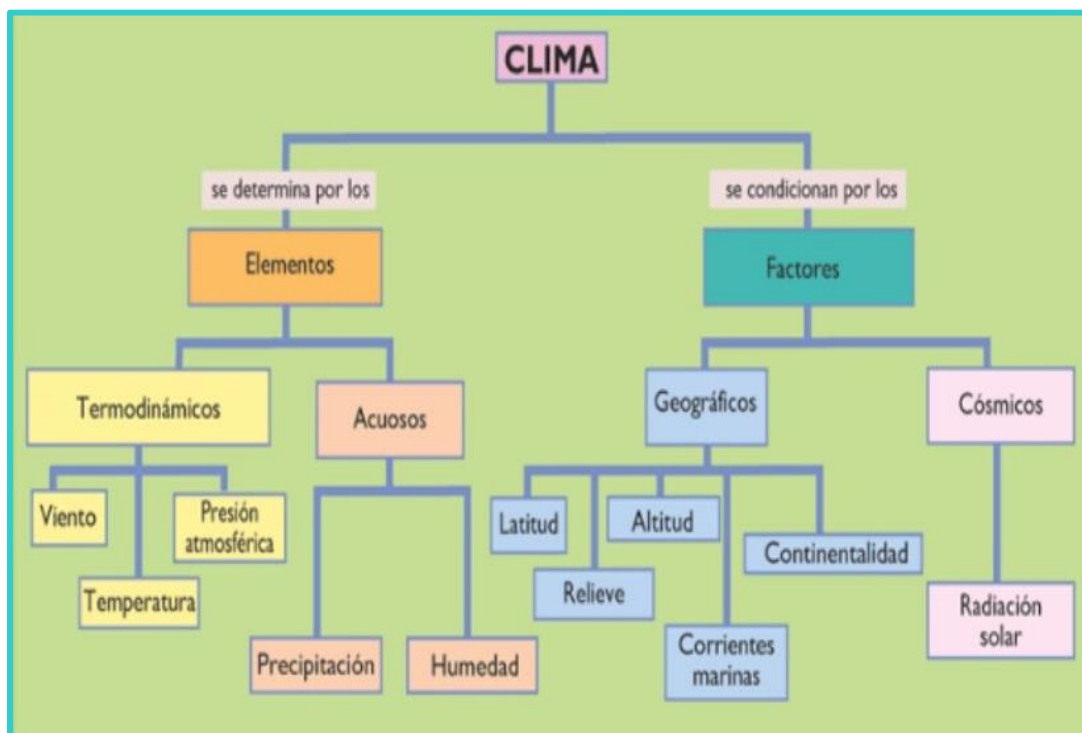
CLIMA

se determina por los

Elementos

Termodinámicos

Viento

Presión atmosférica

Temperatura

Acuosos

Precipitación

Humedad

se condicionan por los

Factores

Geográficos

Latitud

Altitud

Continentalidad

Relieve

Corrientes marinas

Cósmicos

Radiación solar